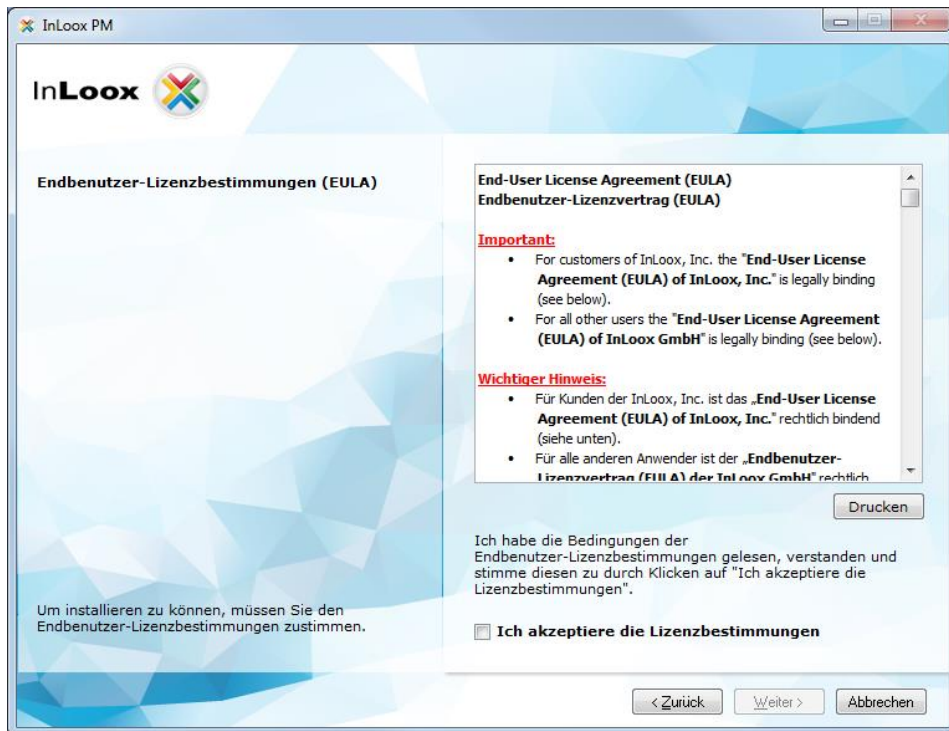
InLoox PM

InLoox

Endbenutzer-Lizenzbestimmungen (EULA)

End-User License Agreement (EULA)
Endbenutzer-Lizenzvertrag (EULA)

Important:
• For customers of InLoox, Inc. the "End-User License Agreement (EULA) of InLoox, Inc." is legally binding (see below).
• For all other users the "End-User License Agreement (EULA) of InLoox GmbH" is legally binding (see below).

Wichtiger Hinweis:
• Für Kunden der InLoox, Inc. ist das „End-User License Agreement (EULA) of InLoox, Inc." rechtlich bindend (siehe unten).
• Für alle anderen Anwender ist der „Endbenutzer-Lizenzvertrag (EULA) der InLoox GmbH" rechtlich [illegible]

Drucken

Ich habe die Bedingungen der Endbenutzer-Lizenzbestimmungen gelesen, verstanden und stimme diesen zu durch Klicken auf "Ich akzeptiere die Lizenzbestimmungen".

Um installieren zu können, müssen Sie den Endbenutzer-Lizenzbestimmungen zustimmen.

Ich akzeptiere die Lizenzbestimmungen

< Zurück    Weiter >    Abbrechen